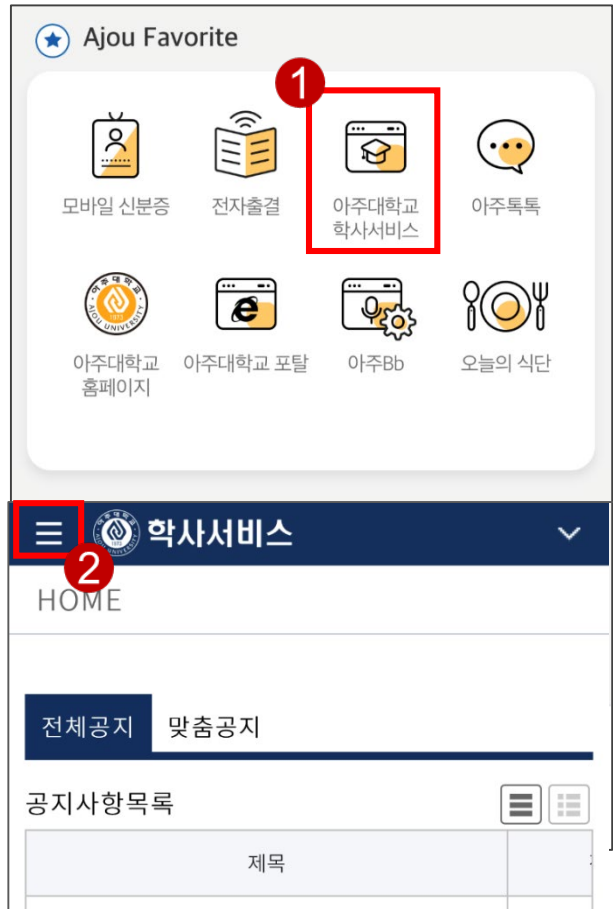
Ajou Favorite

1

모바일 신분증

전자출결

아주대학교 학사서비스

아주톡톡

아주대학교 홈페이지

아주대학교 포탈

아주Bb

오늘의 식단

학사서비스

2

HOME

전체공지

맞춤공지

공지사항목록

| 제목 |
|---|